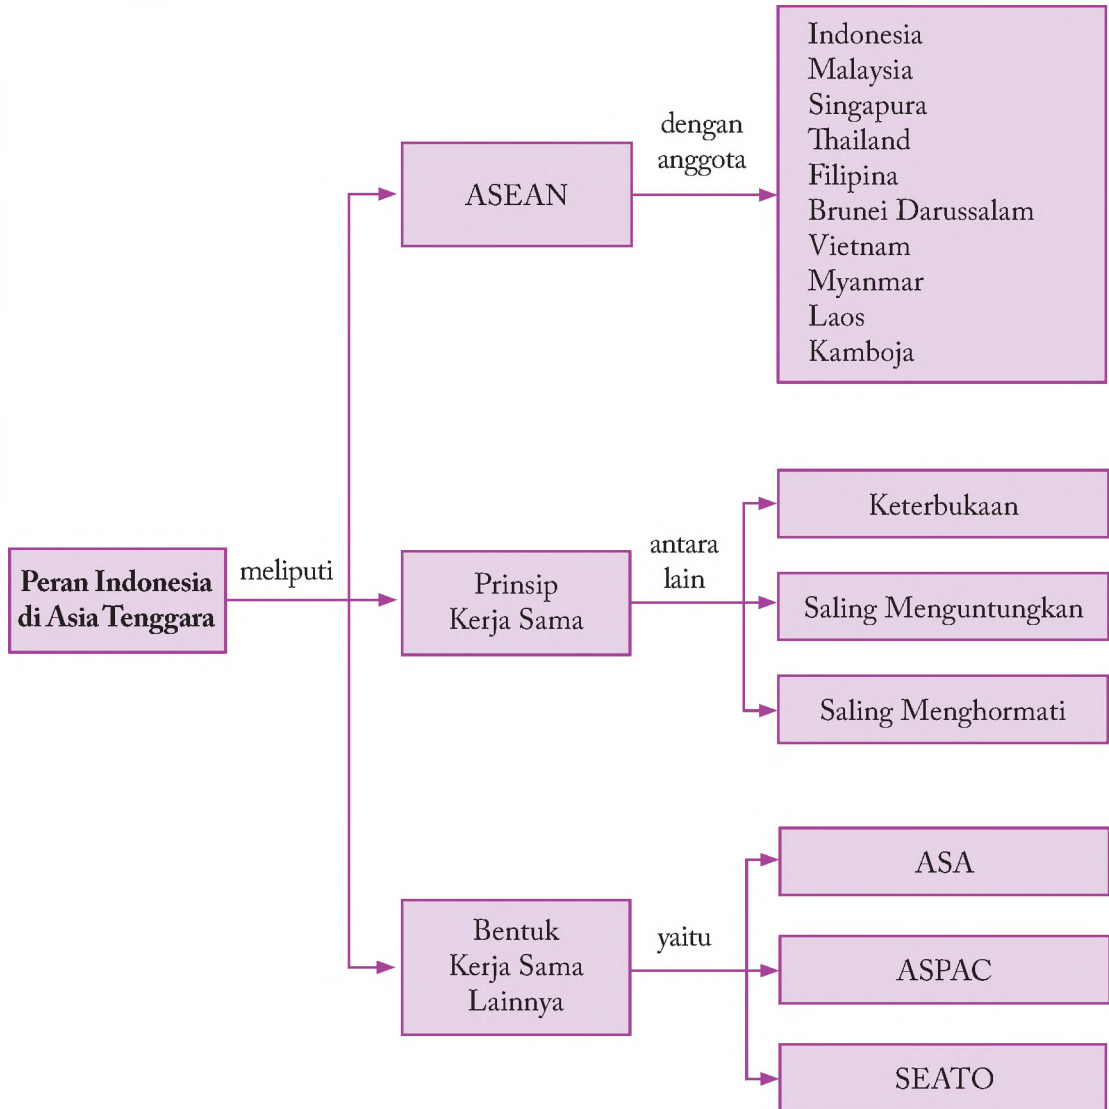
Peran Indonesia di Asia Tenggara

meliputi

ASEAN

dengan anggota

Indonesia
Malaysia
Singapura
Thailand
Filipina
Brunei Darussalam
Vietnam
Myanmar
Laos
Kamboja

Prinsip Kerja Sama

antara lain

Keterbukaan

Saling Menguntungkan

Saling Menghormati

Bentuk Kerja Sama Lainnya

yaitu

ASA

ASPAC

SEATO